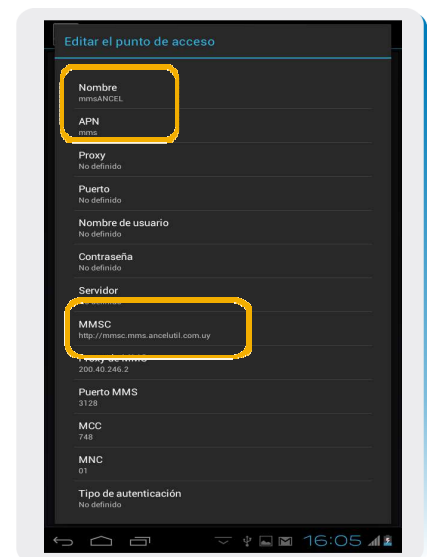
Editar el punto de acceso

Nombre
mmsANCEL

APN
mms

Proxy
No definido

Puerto
No definido

Nombre de usuario
No definido

Contraseña
No definido

Servidor
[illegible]

MMSC
http://mmsc.mms.ancelutil.com.uy

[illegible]
200.40.246.2

Puerto MMS
3128

MCC
748

MNC
01

Tipo de autenticación
No definido

16:05